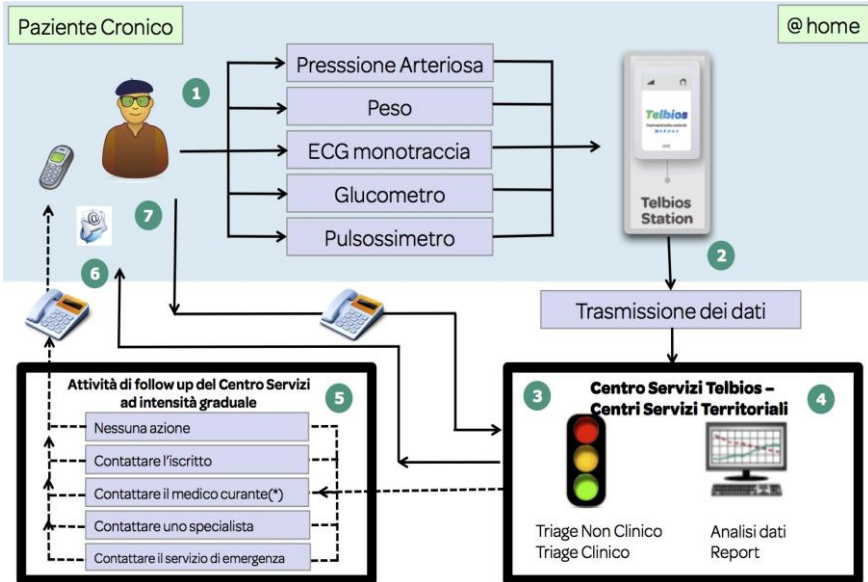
Paziente Cronico

@home

1

Presssione Arteriosa

Peso

ECG monotraccia

Glucometro

Pulsossimetro

Telbios

Telbios Station

2

7

6

Trasmissione dei dati

Attività di follow up del Centro Servizi ad intensità graduale

5

Nessuna azione

Contattare l'iscritto

Contattare il medico curante(*)

Contattare uno specialista

Contattare il servizio di emergenza

3

Centro Servizi Telbios – Centri Servizi Territoriali

4

Triage Non Clinico
Triage Clinico

Analisi dati
Report